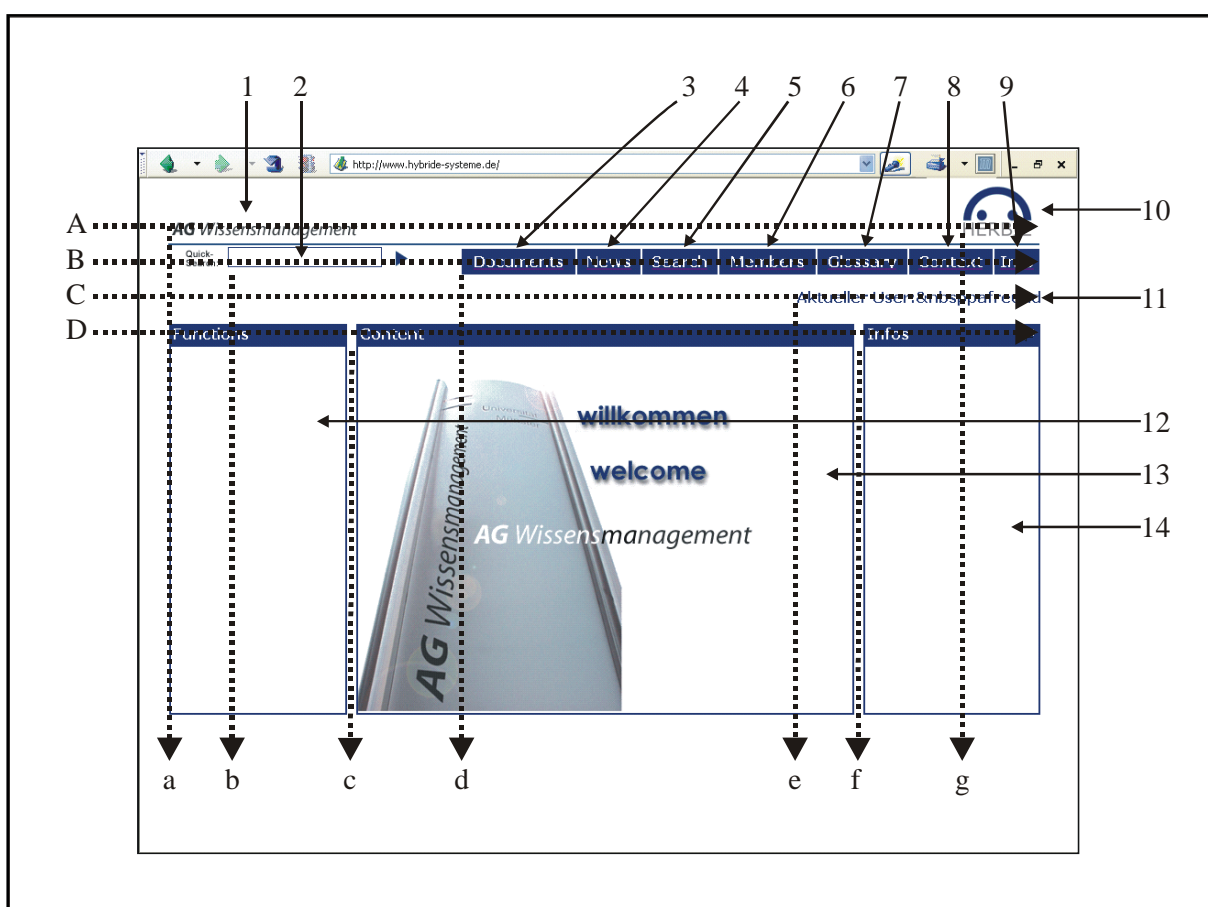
1 2 3 4 5 6 7 8 9

http://www.hybride-systeme.de/

A AG Wissensmanagement 10

HERB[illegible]

B Quick-Search Documents News Search Members Glossary Contact In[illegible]

C Aktueller User: anbspafreund 11

D Functions Content Infos

Universität Münster

willkommen 12

welcome 13

AG Wissensmanagement

AG Wissensmanagement 14

a b c d e f g